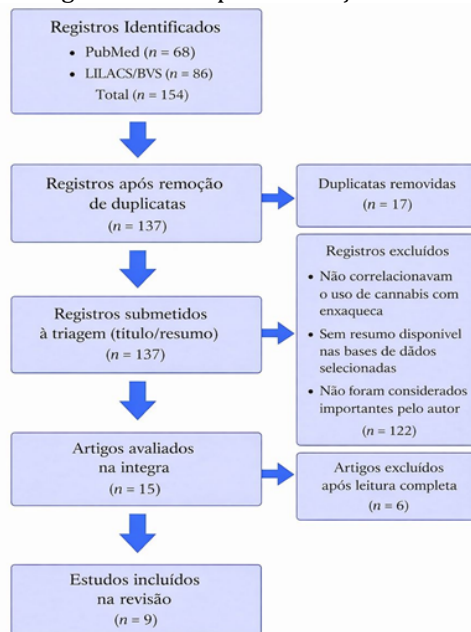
Registros Identificados

• PubMed ($n = 68$)
• LILACS/BVS ($n = 86$)

Total ($n = 154$)

Registros após remoção de duplicatas ($n = 137$)

Duplicatas removidas ($n = 17$)

Registros excluídos

• Não correlacionavam o uso de cannabis com enxaqueca
• Sem resumo disponivel nas bases de dádos selecionadas
• Não foram considerados importantes pelo autor

($n = 122$)

Registros submetidos à triagem (título/resumo) ($n = 137$)

Artigos avaliados na integra ($n = 15$)

Artigos excluídos após leitura completa ($n = 6$)

Estudos incluídos na revisão ($n = 9$)